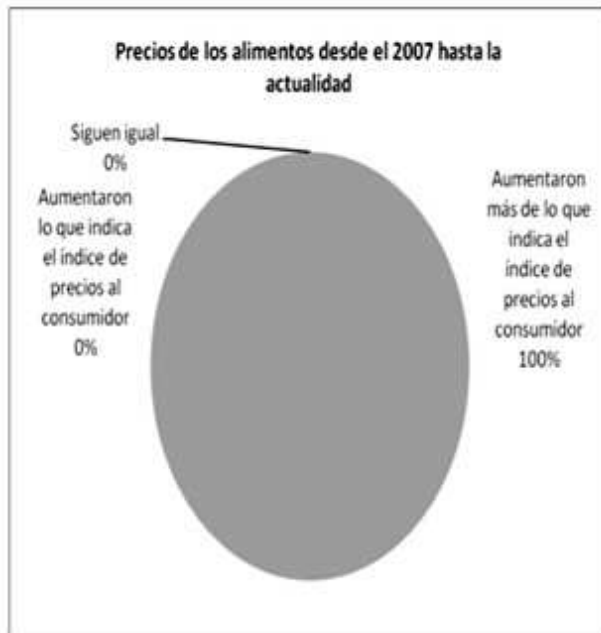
Precios de los alimentos desde el 2007 hasta la actualidad

Siguen igual
0%

Aumentaron lo que indica el índice de precios al consumidor
0%

Aumentaron más de lo que indica el índice de precios al consumidor
100%